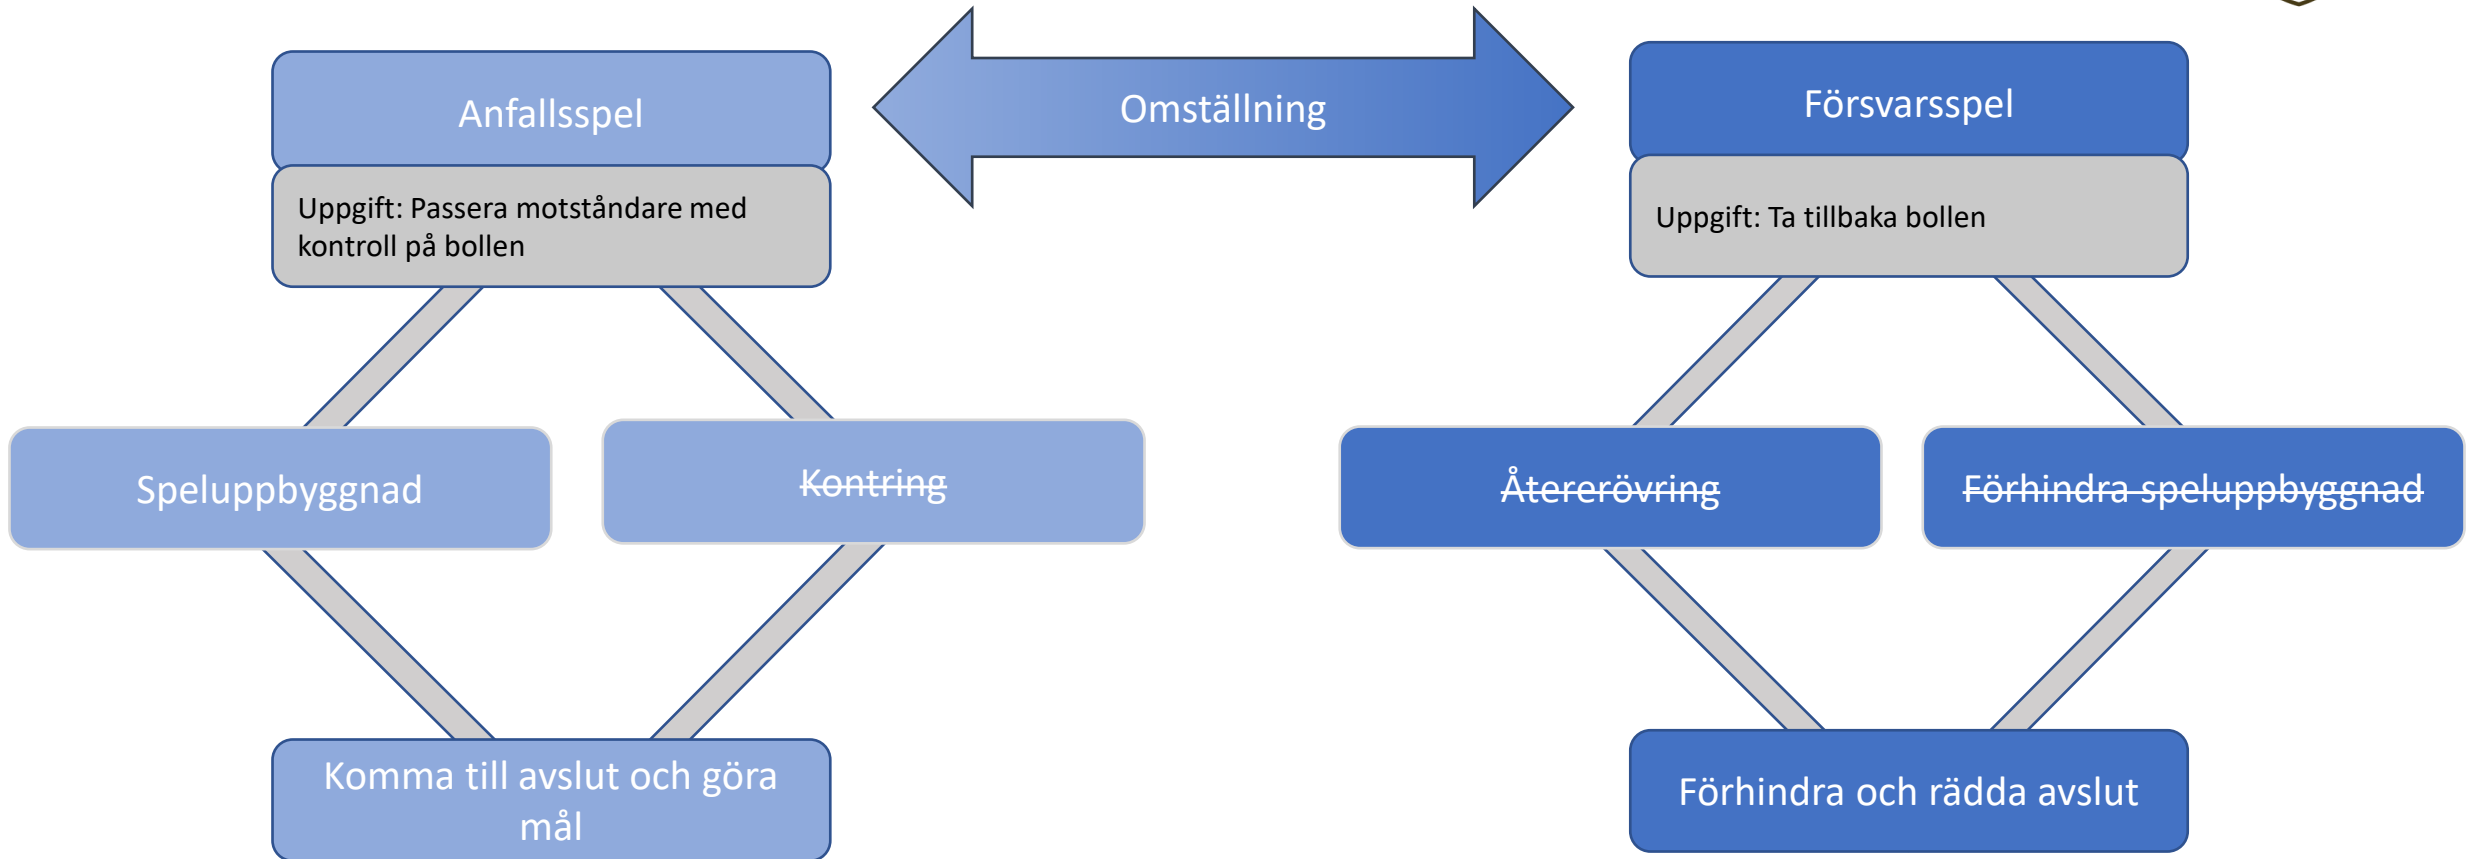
Anfallsspel

Uppgift: Passera motståndare med kontroll på bollen

Omställning

Försvarsspel

Uppgift: Ta tillbaka bollen

Speluppbyggnad

~~Kontring~~

~~Återerövring~~

~~Förhindra speluppbyggnad~~

Komma till avslut och göra mål

Förhindra och rädda avslut